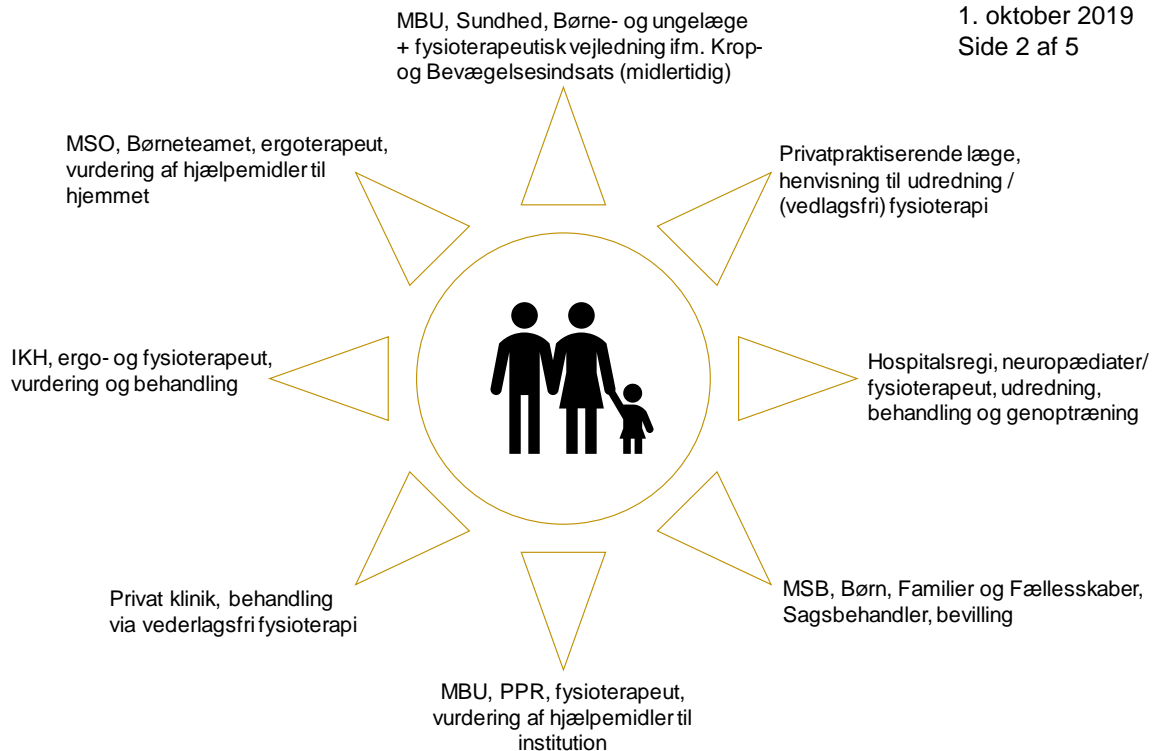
1. oktober 2019
Side 2 af 5

MBU, Sundhed, Børne- og ungelæge + fysioterapeutisk vejledning ifm. Krop- og Bevægelsesindsats (midlertidig)

MSO, Børneteamet, ergoterapeut, vurdering af hjælpemidler til hjemmet

Privatpraktiserende læge, henvisning til udredning / (vedlagsfri) fysioterapi

IKH, ergo- og fysioterapeut, vurdering og behandling

Hospitalsregi, neuropædiater/ fysioterapeut, udredning, behandling og genoptræning

Privat klinik, behandling via vederlagsfri fysioterapi

MSB, Børn, Familier og Fællesskaber, Sagsbehandler, bevilling

MBU, PPR, fysioterapeut, vurdering af hjælpemidler til institution